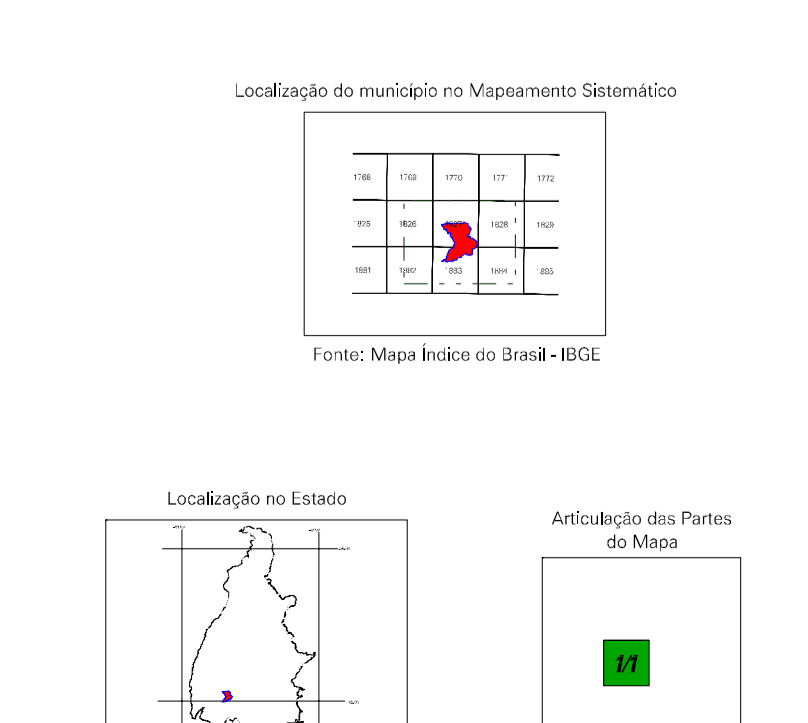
Localização do município no Mapeamento Sistemático

| 1768 | 1769 | 1770 | 1771 | 1772 |
|---|---|---|---|---|
| 1825 | 1826 | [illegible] | 1828 | 1829 |
| 1881 | 1882 | 1883 | 1884 | 1885 |

Fonte: Mapa Índice do Brasil - IBGE

Localização no Estado

Articulação das Partes do Mapa

1/1